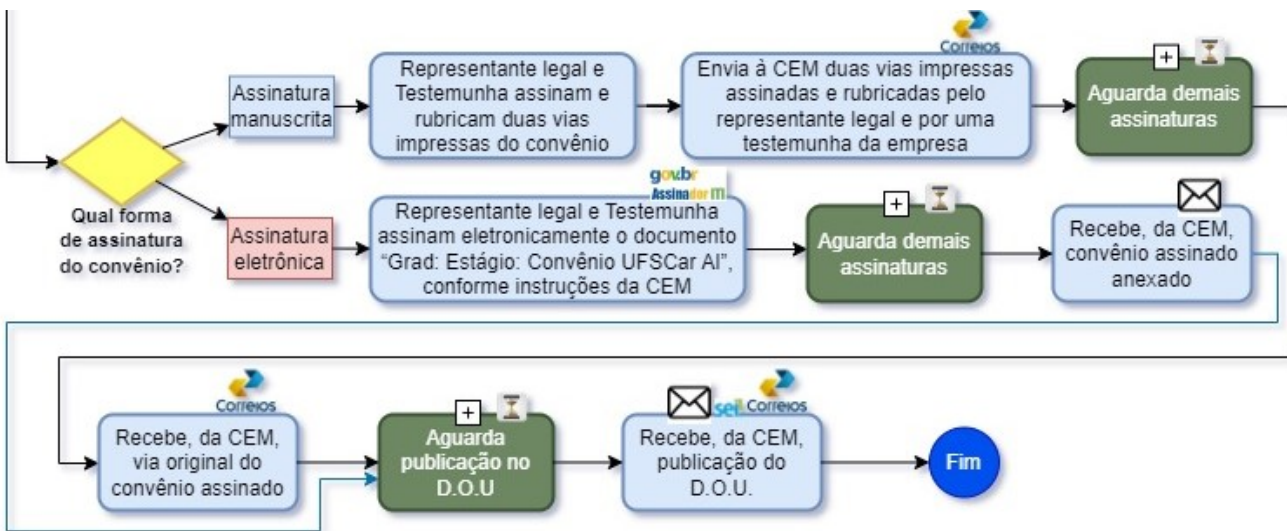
Qual forma de assinatura do convênio?

Assinatura manuscrita

Representante legal e Testemunha assinam e rubricam duas vias impressas do convênio

Correios

Envia à CEM duas vias impressas assinadas e rubricadas pelo representante legal e por uma testemunha da empresa

Aguarda demais assinaturas

Assinatura eletrônica

gov.br Assinador

Representante legal e Testemunha assinam eletronicamente o documento "Grad: Estágio: Convênio UFSCar AI", conforme instruções da CEM

Aguarda demais assinaturas

Recebe, da CEM, convênio assinado anexado

Correios

Recebe, da CEM, via original do convênio assinado

Aguarda publicação no D.O.U

sei Correios

Recebe, da CEM, publicação do D.O.U.

Fim